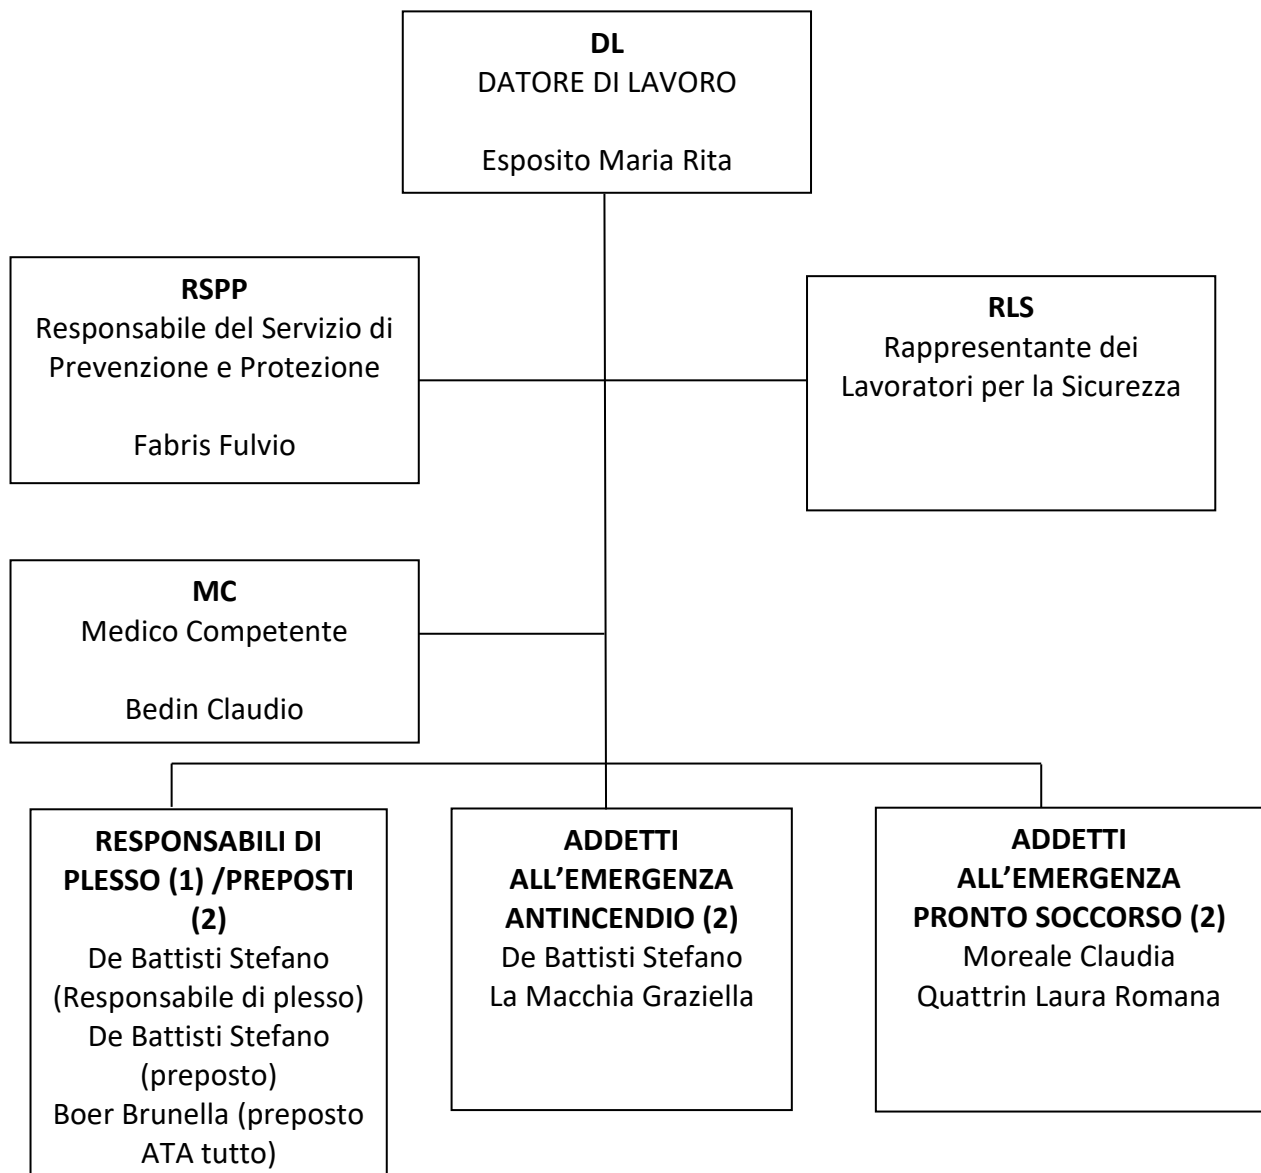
**DL**
DATORE DI LAVORO

Esposito Maria Rita

**RSPP**
Responsabile del Servizio di Prevenzione e Protezione

Fabris Fulvio

**RLS**
Rappresentante dei Lavoratori per la Sicurezza

**MC**
Medico Competente

Bedin Claudio

**RESPONSABILI DI PLESSO (1) /PREPOSTI (2)**
De Battisti Stefano (Responsabile di plesso)
De Battisti Stefano (preposto)
Boer Brunella (preposto ATA tutto)

**ADDETTI ALL'EMERGENZA ANTINCENDIO (2)**
De Battisti Stefano
La Macchia Graziella

**ADDETTI ALL'EMERGENZA PRONTO SOCCORSO (2)**
Moreale Claudia
Quattrin Laura Romana